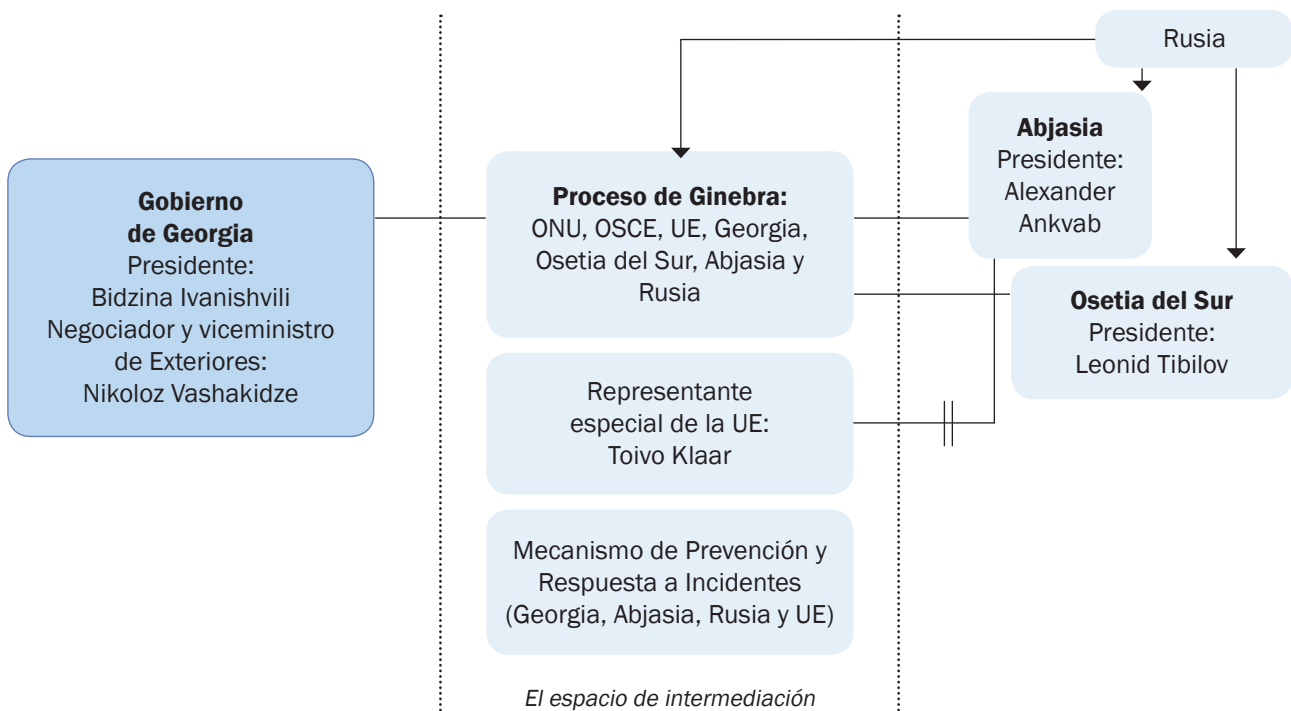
Rusia

Abjasia
Presidente:
Alexander
Ankvab

Gobierno de Georgia
Presidente:
Bidzina Ivanishvili
Negociador y viceministro de Exteriores:
Nikoloz Vashakidze

Proceso de Ginebra:
ONU, OSCE, UE, Georgia, Osetia del Sur, Abjasia y Rusia

Osetia del Sur
Presidente:
Leonid Tibilov

Representante especial de la UE:
Toivo Klaar

Mecanismo de Prevención y Respuesta a Incidentes
(Georgia, Abjasia, Rusia y UE)

El espacio de intermediación